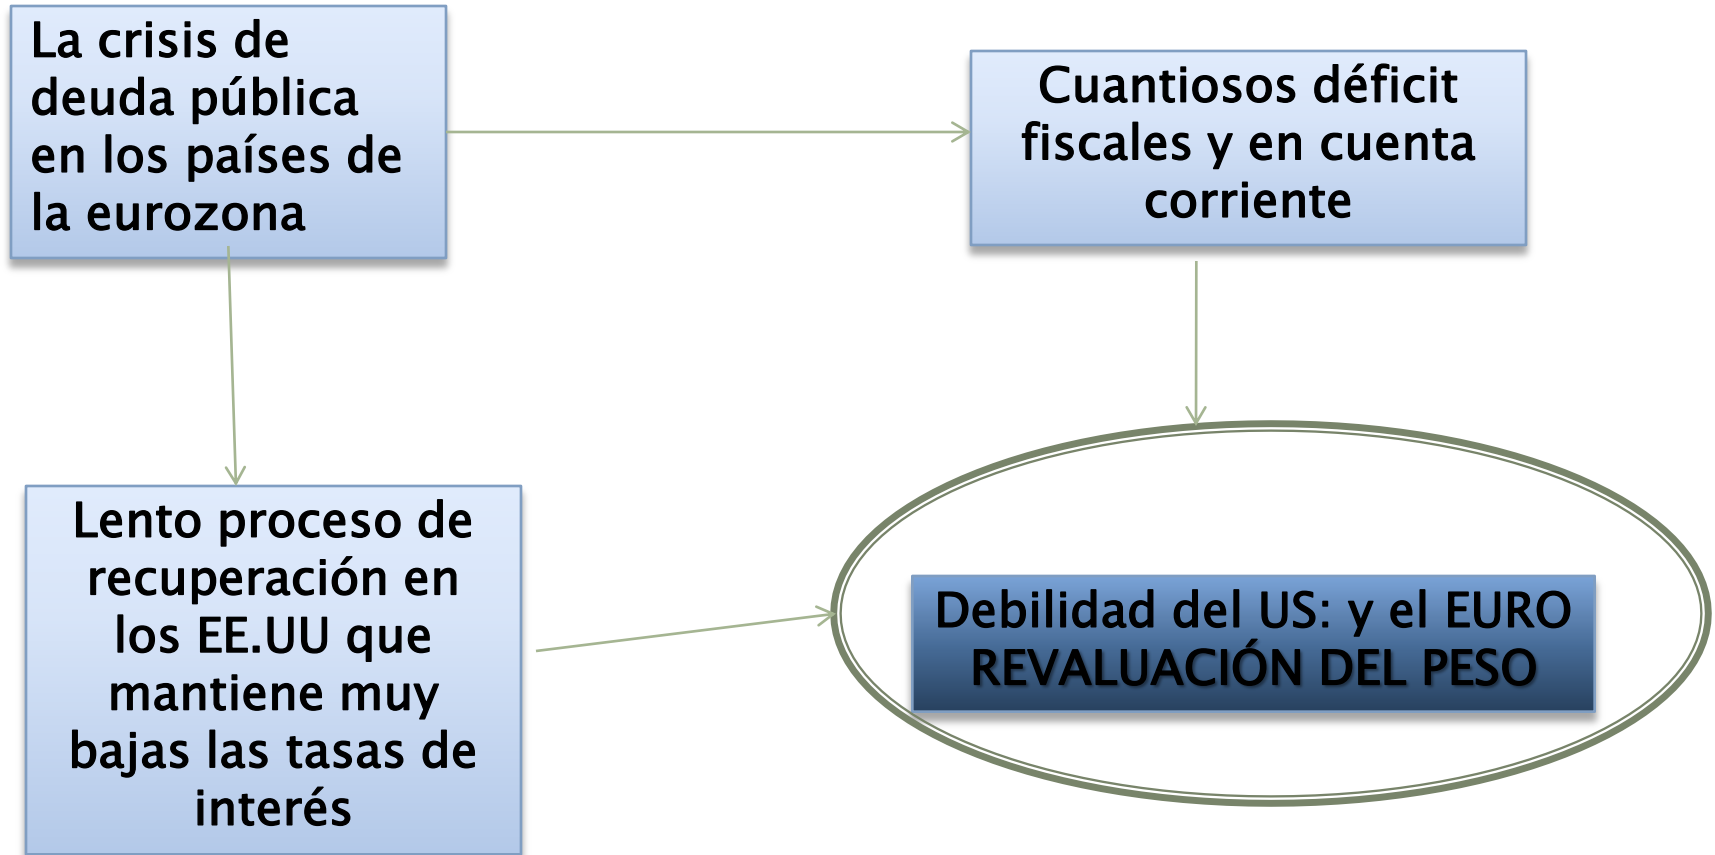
La crisis de deuda pública en los países de la eurozona

Cuantiosos déficit fiscales y en cuenta corriente

Lento proceso de recuperación en los EE.UU que mantiene muy bajas las tasas de interés

Debilidad del US: y el EURO
REVALUACIÓN DEL PESO